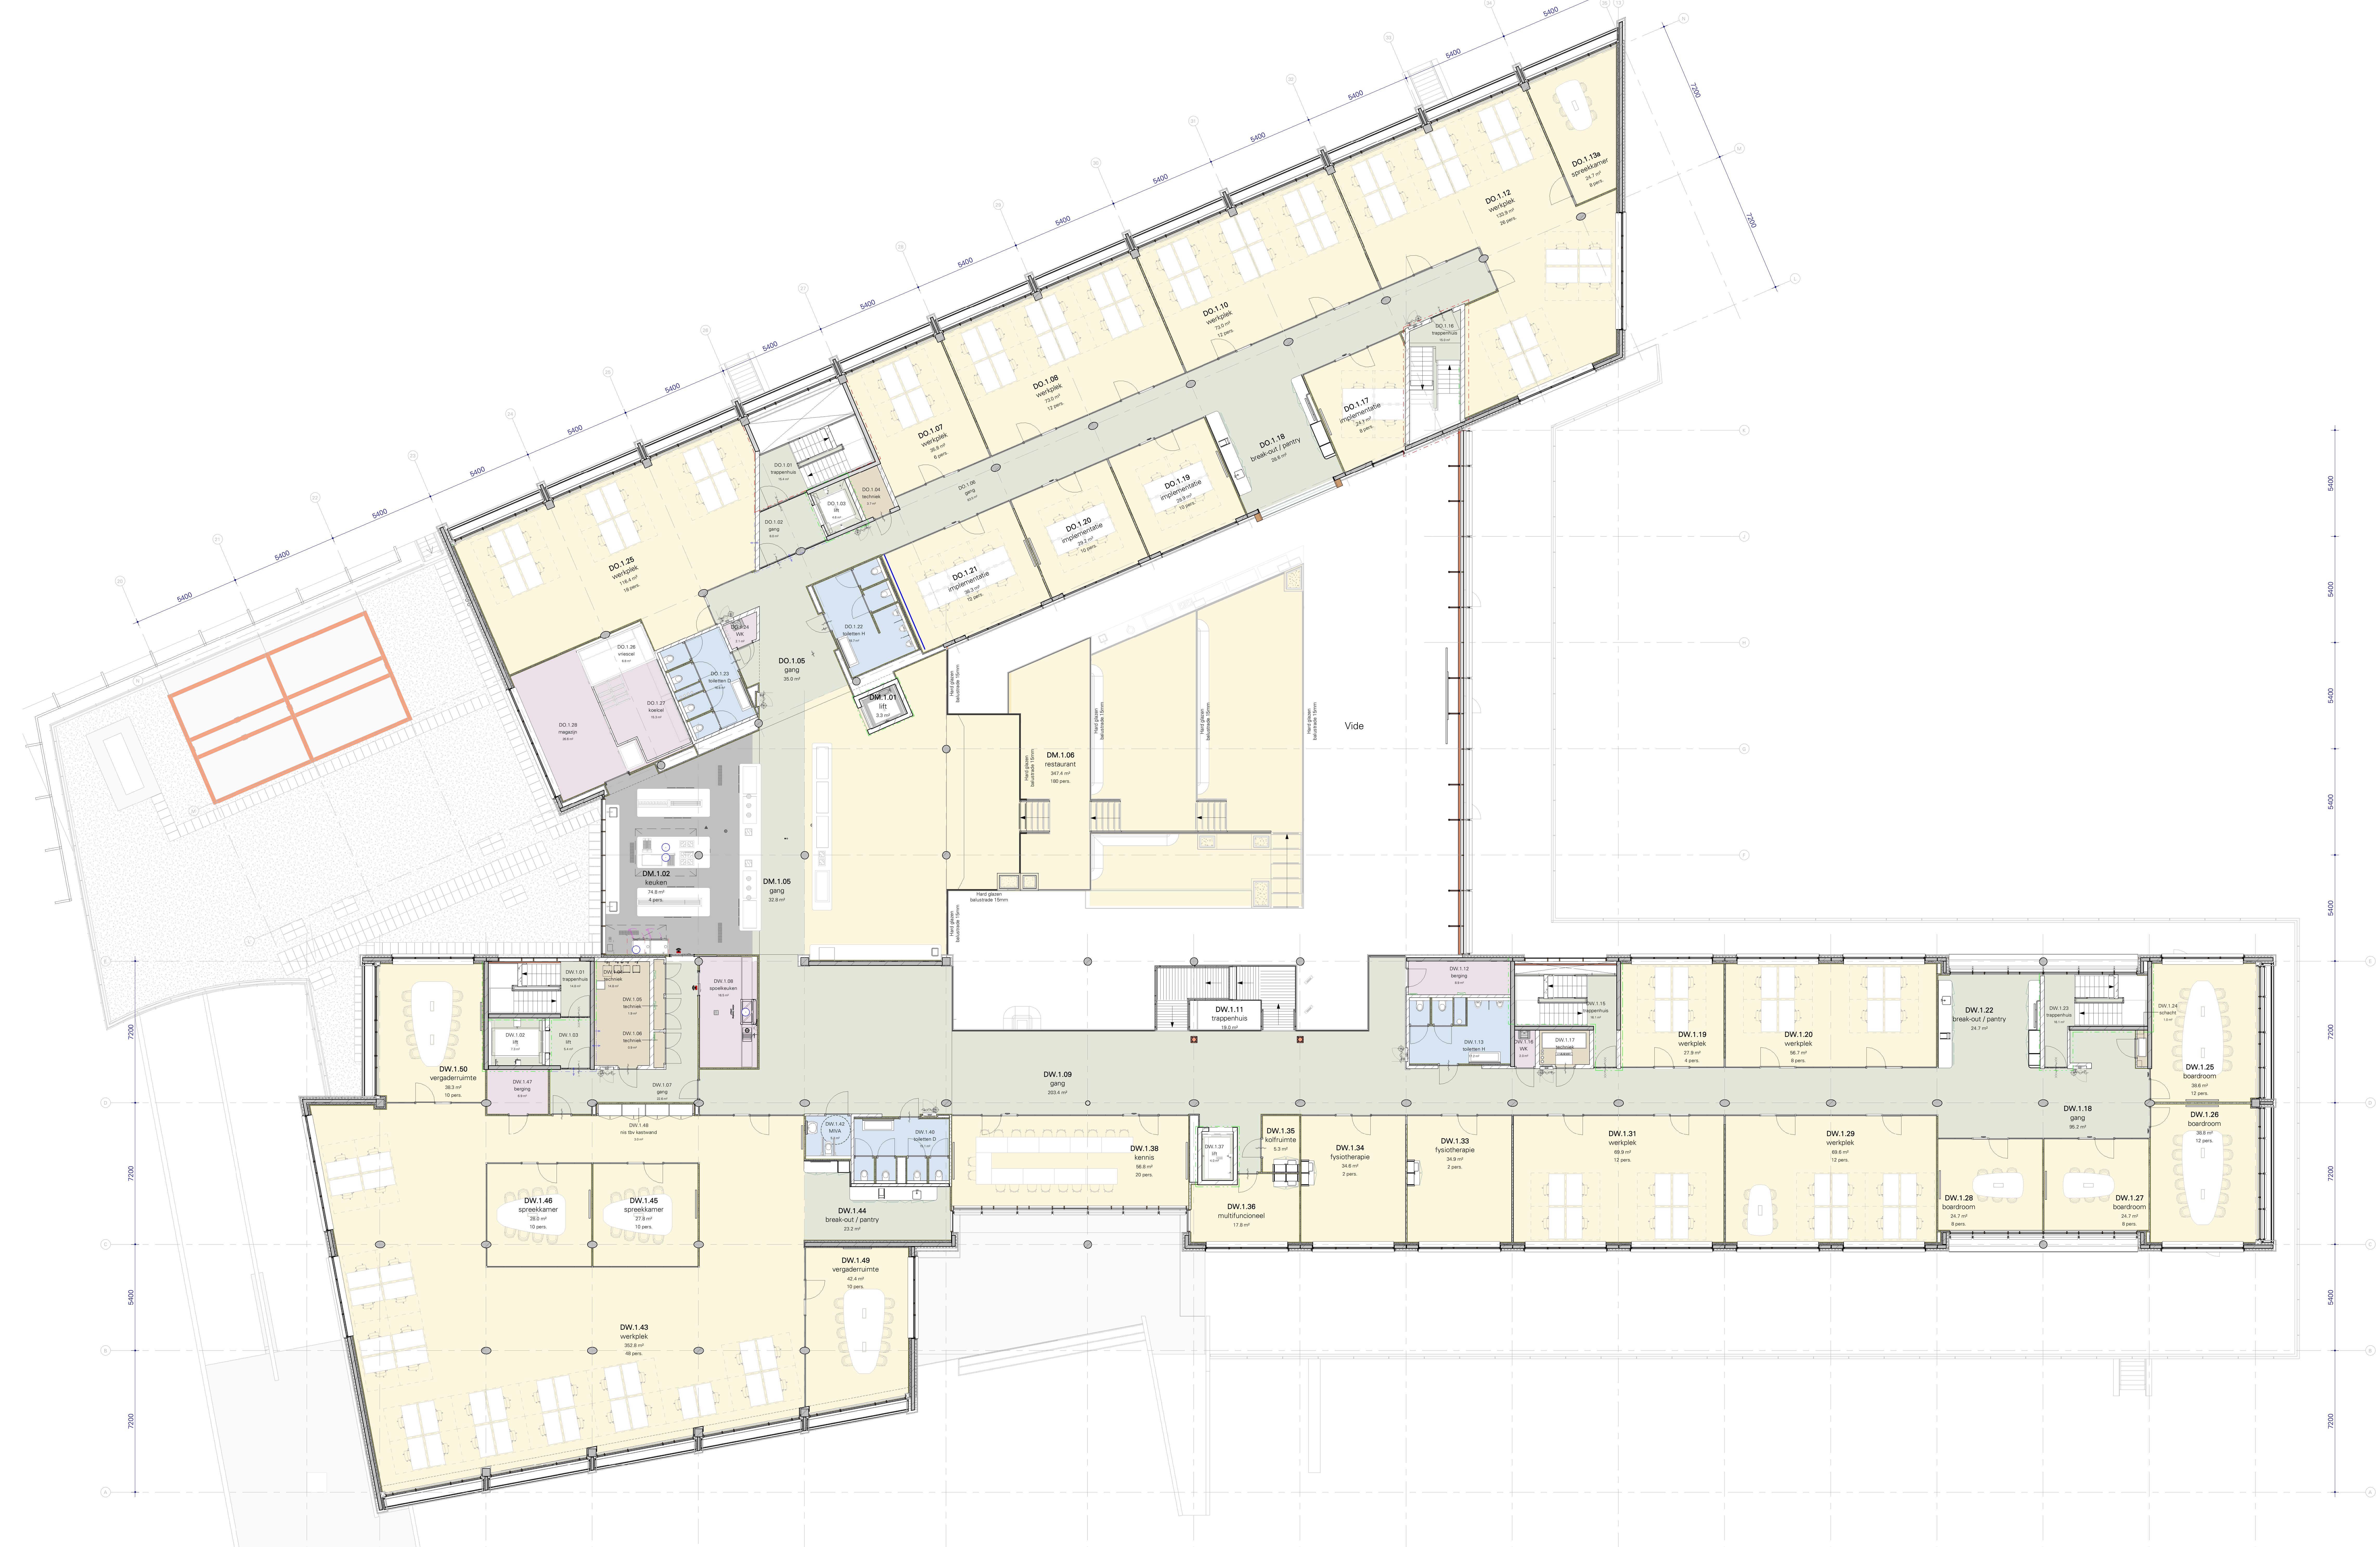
DO.1.13a
spreekkamer
24.7 m²
8 pers.

DO.1.12
werkplek
130.9 m²
26 pers.

DO.1.10
werkplek
73.0 m²
12 pers.

DO.1.08
werkplek
73.0 m²
12 pers.

DO.1.07
werkplek
35.8 m²
6 pers.

DO.1.25
werkplek
116.4 m²
18 pers.

DO.1.17
implementatie
24.7 m²
8 pers.

DO.1.18
break-out / pantry
39.6 m²

DO.1.19
implementatie
29.9 m²
10 pers.

DO.1.20
implementatie
29.2 m²
10 pers.

DO.1.21
implementatie
35.3 m²
10 pers.

DO.1.16
trappenhuis

DO.1.01
trappenhuis

DO.1.03
lift

DO.1.24
techniek

DO.1.02
gang

DO.1.06
gang

DO.1.22
toiletten H

DO.1.04
WK

DO.1.23
toiletten D

DO.1.26
vriescel

DO.1.27
koelcel

DO.1.28
magazijn

DO.1.05
gang
35.0 m²

DM.1.01
lift
3.3 m²

DM.1.06
restaurant
247.4 m²
180 pers.

Vide

Hard glazen balustrade 15mm

DM.1.02
keuken
74.8 m²
4 pers.

DM.1.05
gang
32.8 m²

DW.1.01
trappenhuis

DW.1.04
techniek

DW.1.05
techniek

DW.1.06
techniek

DW.1.02
lift

DW.1.03
lift

DW.1.08
speelkeuken

DW.1.07
gang

DW.1.47
berging

DW.1.48
nis tbv kastwand

DW.1.50
vergaderruimte
38.3 m²
10 pers.

DW.1.11
trappenhuis
19.0 m²

DW.1.09
gang
203.4 m²

DW.1.12
berging

DW.1.13
toiletten H

DW.1.14
WK

DW.1.15
trappenhuis

DW.1.17
techniek

DW.1.19
werkplek
27.9 m²
4 pers.

DW.1.20
werkplek
56.7 m²
8 pers.

DW.1.22
break-out / pantry
24.7 m²

DW.1.23
trappenhuis

DW.1.24
schacht

DW.1.25
boardroom
38.6 m²
12 pers.

DW.1.26
boardroom
38.6 m²
12 pers.

DW.1.18
gang
95.2 m²

DW.1.42
MIVA

DW.1.40
toiletten D

DW.1.44
break-out / pantry
23.2 m²

DW.1.38
kennis
56.8 m²
20 pers.

DW.1.37
lift

DW.1.35
kolfruimte
5.3 m²

DW.1.36
multifunctioneel
17.8 m²

DW.1.34
fysiotherapie
34.8 m²
2 pers.

DW.1.33
fysiotherapie
34.9 m²
2 pers.

DW.1.31
werkplek
69.9 m²
12 pers.

DW.1.29
werkplek
69.6 m²
12 pers.

DW.1.28
boardroom
24.7 m²
8 pers.

DW.1.27
boardroom
24.7 m²
8 pers.

DW.1.46
spreekkamer
28.0 m²
10 pers.

DW.1.45
spreekkamer
27.8 m²
10 pers.

DW.1.49
vergaderruimte
42.4 m²
10 pers.

DW.1.43
werkplek
352.8 m²
48 pers.

5400 5400 5400 5400 5400 5400 5400 5400 5400 5400 5400 5400 5400 5400 5400
7200 7200
5400 5400 5400 5400 5400 7200 7200 5400 7200
7200 7200 5400 7200